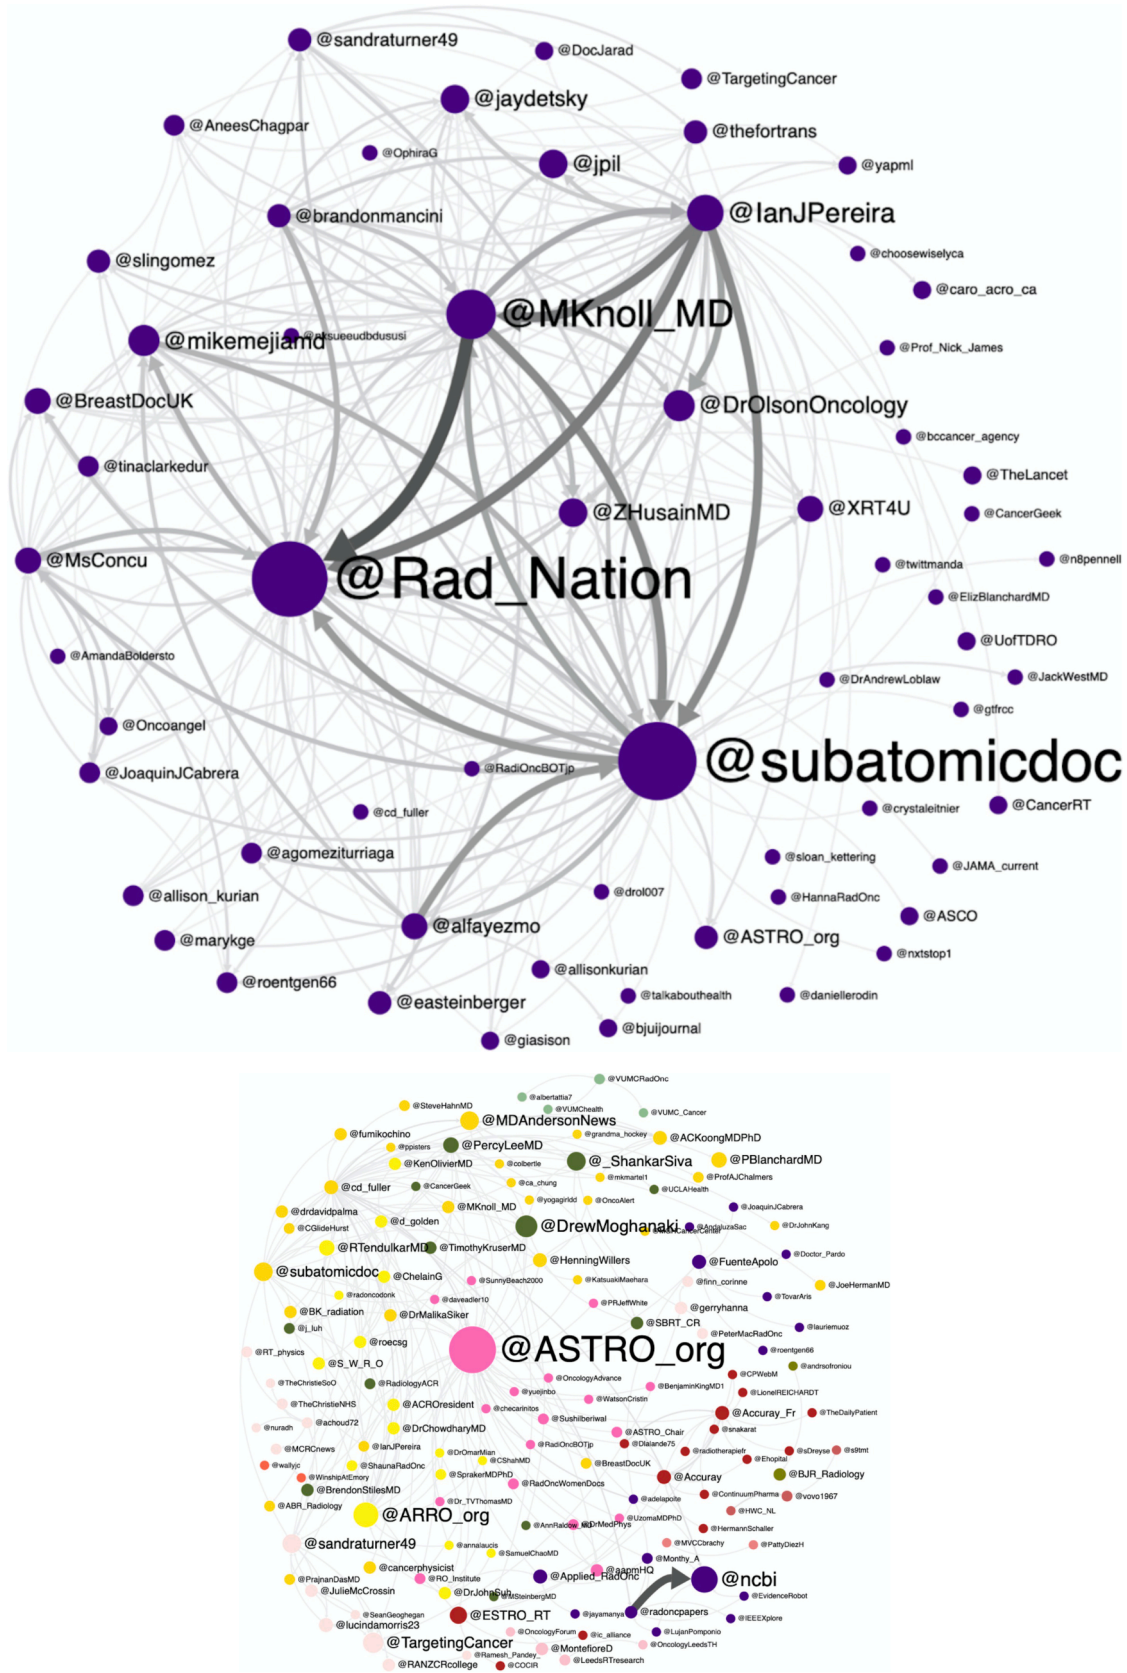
@sandraturner49
@DocJarad
@TargetingCancer
@jaydetsky
@AneesChagpar
@thefortrans
@OphiraG
@jpil
@yapml
@brandonmancini
@IanJPereira
@choosewiselyca
@slingomez
@caro_acro_ca
@MKnoll_MD
@mikemejiamd
@ksueeudbdususi
@Prof_Nick_James
@BreastDocUK
@DrOlsonOncology
@bccancer_agency
@tinaclarkedur
@TheLancet
@ZHusainMD
@XRT4U
@CancerGeek
@MsConcu
@n8pennell
@Rad_Nation
@twittmanda
@ElizBlanchardMD
@UofTDRO
@AmandaBoldersto
@DrAndrewLoblaw
@JackWestMD
@gtfrcc
@Oncoangel
@JoaquinJCabrera
@RadiOncBOTjp
@subatomicdoc
@crystaleitnier
@CancerRT
@cd_fuller
@agomeziturriaga
@sloan_kettering
@JAMA_current
@allison_kurian
@drol007
@HannaRadOnc
@alfayezmo
@ASCO
@marykge
@ASTRO_org
@nxtstop1
@roentgen66
@allisonkurian
@easteinberger
@talkabouthealth
@daniellerodin
@bjuijournal
@giasison

@VUMCRadOnc
@albertattia7
@SteveHahnMD
@VUMChealth
@VUMC_Cancer
@MDAndersonNews
@fumikochino
@grandma_hockey
@ACKoongMDPhD
@ppisters
@PercyLeeMD
@KenOlivierMD
@colbertle
@_ShankarSiva
@PBlanchardMD
@mkmartel1
@ca_chung
@ProfAJChalmers
@cd_fuller
@CancerGeek
@UCLAHealth
@yogagirldd
@OncoAlert
@MKnoll_MD
@JoaquinJCabrera
@drdavidpalma
@d_golden
@CGlideHurst
@DrewMoghanaki
@AndaluzaSac
@DrJohnKang
@RTendulkarMD
@TimothyKruserMD
@HenningWillers
@FuenteApolo
@Doctor_Pardo
@subatomicdoc
@ChelainG
@SunnyBeach2000
@KatsuakiMaehara
@finn_corinne
@JoeHermanMD
@radoncodonk
@daveadler10
@TovarAris
@BK_radiation
@DrMalikaSiker
@PRJeffWhite
@gerryhanna
@j_luh
@SBRT_CR
@lauriemuoz
@roecsg
@PeterMacRadOnc
@RT_physics
@ASTRO_org
@roentgen66
@S_W_R_O
@andrsofroniou
@OncologyAdvance
@CPWebM
@TheChristieSoO
@RadiologyACR
@BenjaminKingMD1
@yuejinbo
@LionelREICHARDT
@TheChristieNHS
@ACROresident
@WatsonCristin
@checarinitos
@Accuray_Fr
@TheDailyPatient
@achoud72
@Sushilberiwal
@nuradh
@DrChowdharyMD
@snakarat
@ASTRO_Chair
@MCRCnews
@IanJPereira
@RadiOncBOTjp
@Dlalande75
@DrOmarMian
@radiotherapiefr
@sDreyse
@s9tmt
@wallyjc
@ShaunaRadOnc
@CShahMD
@Ehopital
@BreastDocUK
@WinshipAtEmory
@SprakerMDPhD
@Accuray
@BJR_Radiology
@BrendonStilesMD
@RadOncWomenDocs
@ContinuumPharma
@vovo1967
@ABR_Radiology
@Dr_TVThomasMD
@adelapoite
@ARRO_org
@HWC_NL
@UzomaMDPhD
@AnnRaldow
@DrMedPhys
@HermannSchaller
@sandraturner49
@annalaucis
@MVCCbrachy
@PattyDiezH
@SamuelChaoMD
@Monthy_A
@cancerphysicist
@PrajnanDasMD
@RO_Institute
@aapmHQ
@Applied_RadOnc
@ncbi
@JulieMcCrossin
@DrJohnSuh
@MSteinbergMD
@EvidenceRobot
@SeanGeoghegan
@ESTRO_RT
@jayamanya
@radoncpapers
@IEEEXplore
@lucindamorris23
@OncologyForum
@LujanPomponio
@TargetingCancer
@ic_alliance
@MontefioreD
@OncologyLeedsTH
@Ramesh_Pandey
@RANZCRcollege
@COCIR
@LeedsRTresearch